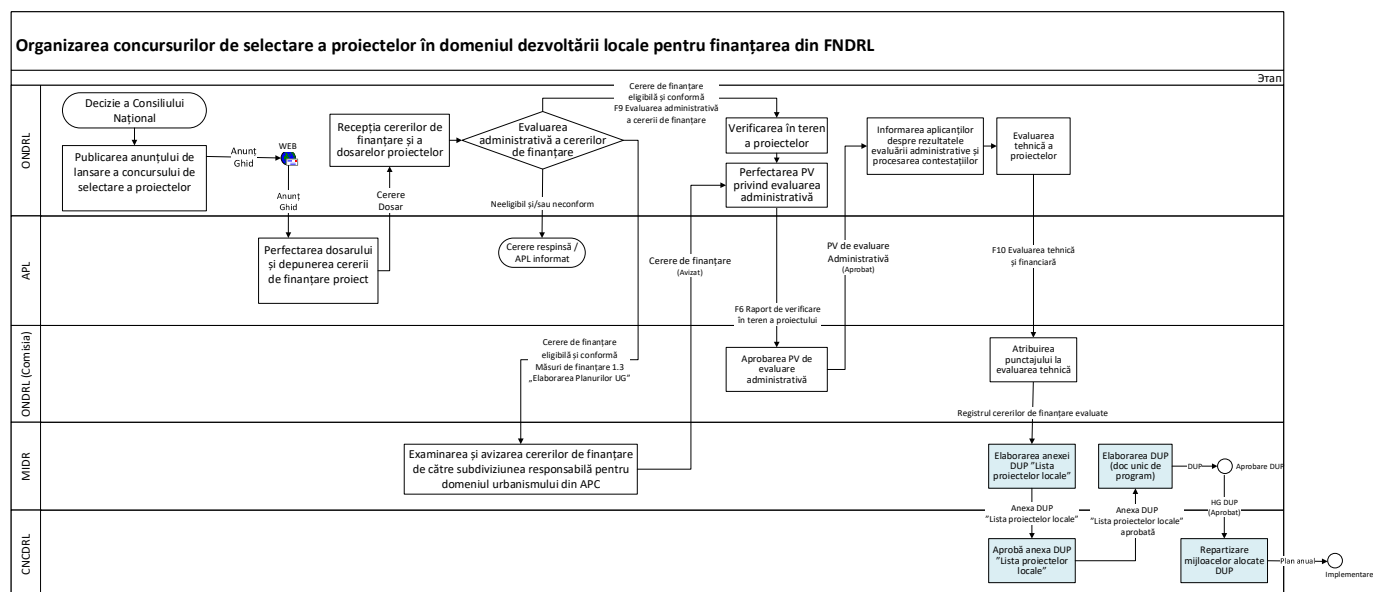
Organizarea concursurilor de selectare a proiectelor în domeniul dezvoltării locale pentru finanțarea din FNDRL

Этап

ONDRL

Decizie a Consiliului Național

Publicarea anunțului de lansare a concursului de selectare a proiectelor

Anunț Ghid

WEB

Anunț Ghid

Recepția cererilor de finanțare și a dosarelor proiectelor

Cerere Dosar

Evaluarea administrativă a cererilor de finanțare

Cerere de finanțare eligibilă și conformă F9 Evaluarea administrativă a cererii de finanțare

Verificarea în teren a proiectelor

Perfectarea PV privind evaluarea administrativă

Informarea aplicanților despre rezultatele evaluării administrative și procesarea contestațiilor

Evaluarea tehnică a proiectelor

Neeligibil și/sau neconform

APL

Perfectarea dosarului și depunerea cererii de finanțare proiect

Cerere respinsă / APL informat

Cerere de finanțare (Avizat)

PV de evaluare Administrativă (Aprobat)

F10 Evaluarea tehnică și financiară

F6 Raport de verificare în teren a proiectului

ONDRL (Comisia)

Cerere de finanțare eligibilă și conformă Măsuri de finanțare 1.3 „Elaborarea Planurilor UG”

Aprobarea PV de evaluare administrativă

Atribuirea punctajului la evaluarea tehnică

Registrul cererilor de finanțare evaluate

MIDR

Examinarea și avizarea cererilor de finanțare de către subdiviziunea responsabilă pentru domeniul urbanismului din APC

Elaborarea anexei DUP "Lista proiectelor locale"

Elaborarea DUP (doc unic de program)

DUP

Aprobare DUP

Anexa DUP "Lista proiectelor locale"

Anexa DUP "Lista proiectelor locale" aprobată

HG DUP (Aprobat)

CNCDRL

Aprobă anexa DUP "Lista proiectelor locale"

Repartizare mijloacelor alocate DUP

Plan anual

Implementare